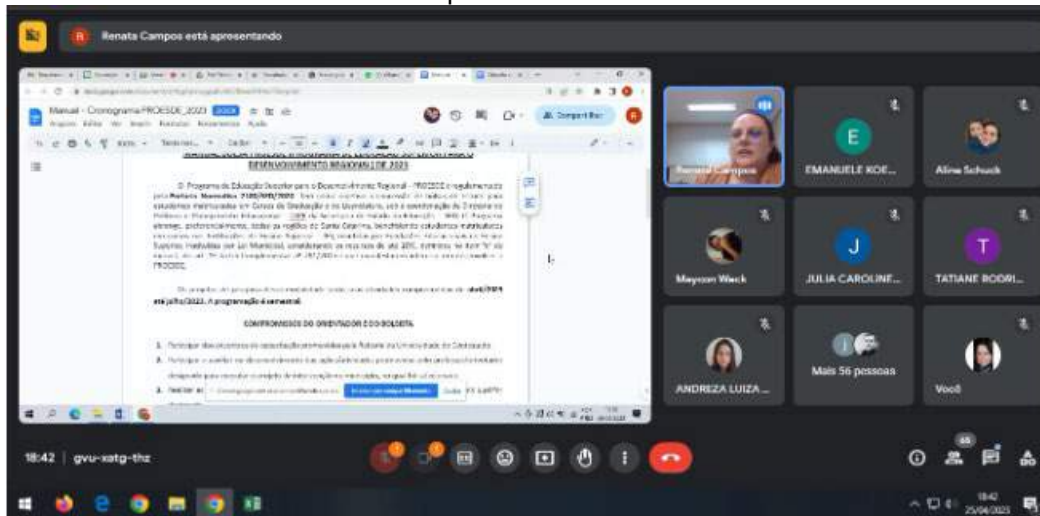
Renata Campos está apresentando

Manual - Cronograma PROESDE_2023

Compartilhar

DESENVOLVIMENTO REGIONAL - PROESDE 2023

O Programa de Educação Superior para o Desenvolvimento Regional - PROESDE é regulamentado pela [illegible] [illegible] PROESDE.

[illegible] até julho/2023. A programação é semestral.

COMPROMISSOS DO ORIENTADOR E DO BOLSISTA

1. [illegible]
2. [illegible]
3. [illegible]

Renata Campos

EMANUELE KOE...

Aline Schuck

Maycon Weck

JULIA CAROLINE...

TATIANE RODRI...

ANDREZA LUIZA ...

Mais 56 pessoas

Você

18:42 | gvu-xatg-thz

65

18:42
25/04/2023